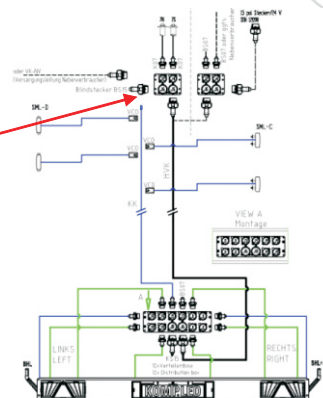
15 pol Steckdose V
DIN ISO

oder VK-BW
(Versorgungsleitung Nebenverbraucher)

Blindstecker BS15

SML-D

SML-C

VIEW A
Montage

LINKS
LEFT

RECHTS
RIGHT

Verteilerdose
Distribution box

BHL

BHL

KOMPLETT